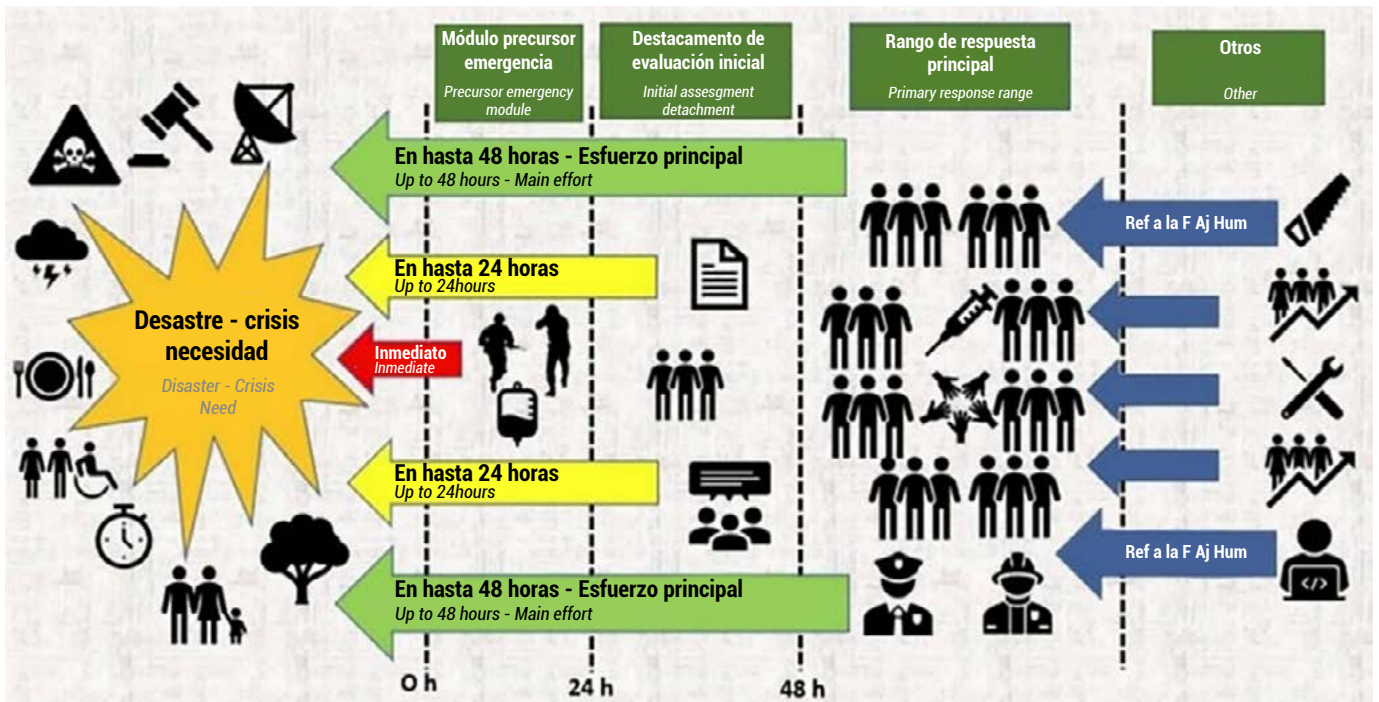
Módulo precursor emergencia
Precursor emergency module

Destacamento de evaluación inicial
Initial assesgment detachment

Rango de respuesta principal
Primary response range

Otros
Other

En hasta 48 horas - Esfuerzo principal
Up to 48 hours - Main effort

Ref a la F Aj Hum

En hasta 24 horas
Up to 24hours

Desastre - crisis necesidad
Disaster - Crisis Need

Inmediato
Inmediate

En hasta 24 horas
Up to 24hours

Ref a la F Aj Hum

En hasta 48 horas - Esfuerzo principal
Up to 48 hours - Main effort

0 h
24 h
48 h